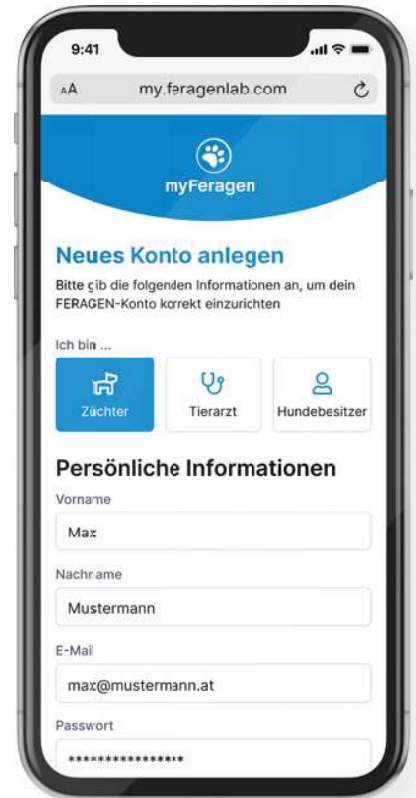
9:41

AA my.feragenlab.com

myFeragen

Neues Konto anlegen

Bitte gib die folgenden Informationen an, um dein FERAGEN-Konto korrekt einzurichten

Ich bin ...

Züchter

Tierarzt

Hundebesitzer

Persönliche Informationen

Vorname

Max

Nachname

Mustermann

E-Mail

max@mustermann.at

Passwort

****************